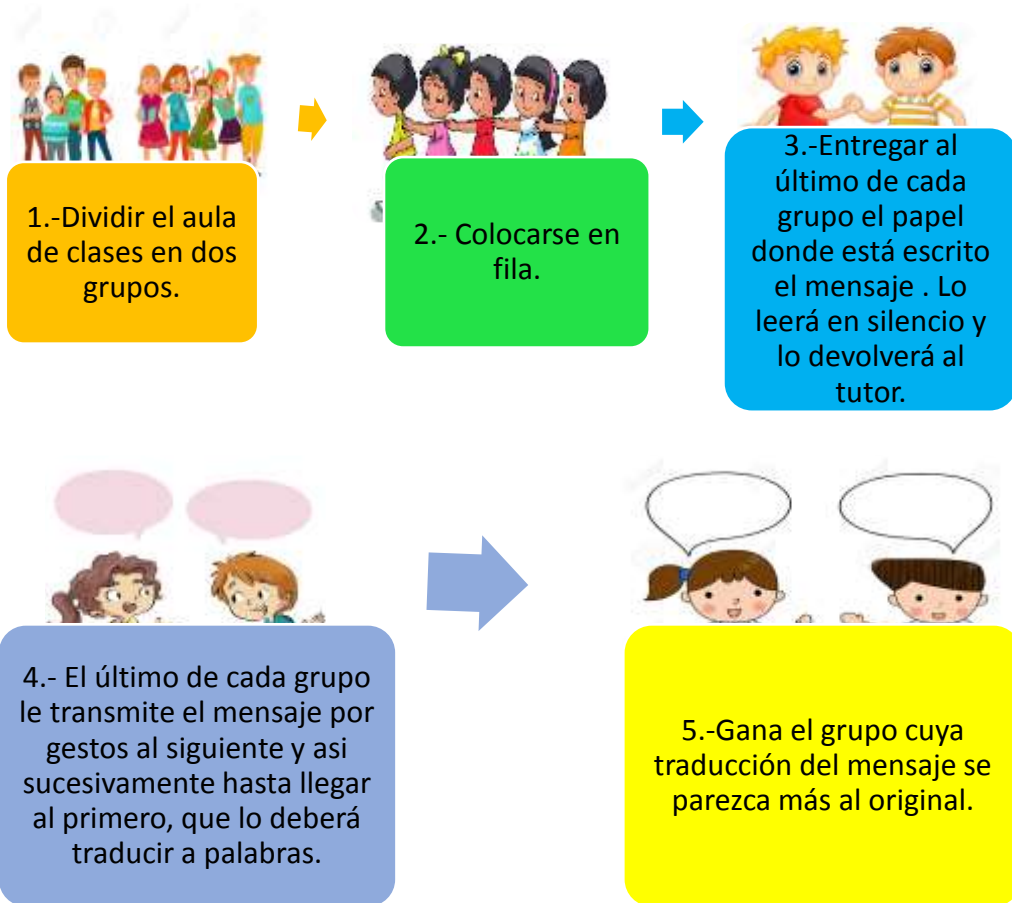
1.-Dividir el aula de clases en dos grupos.

2.- Colocarse en fila.

3.-Entregar al último de cada grupo el papel donde está escrito el mensaje . Lo leerá en silencio y lo devolverá al tutor.

4.- El último de cada grupo le transmite el mensaje por gestos al siguiente y asi sucesivamente hasta llegar al primero, que lo deberá traducir a palabras.

5.-Gana el grupo cuya traducción del mensaje se parezca más al original.